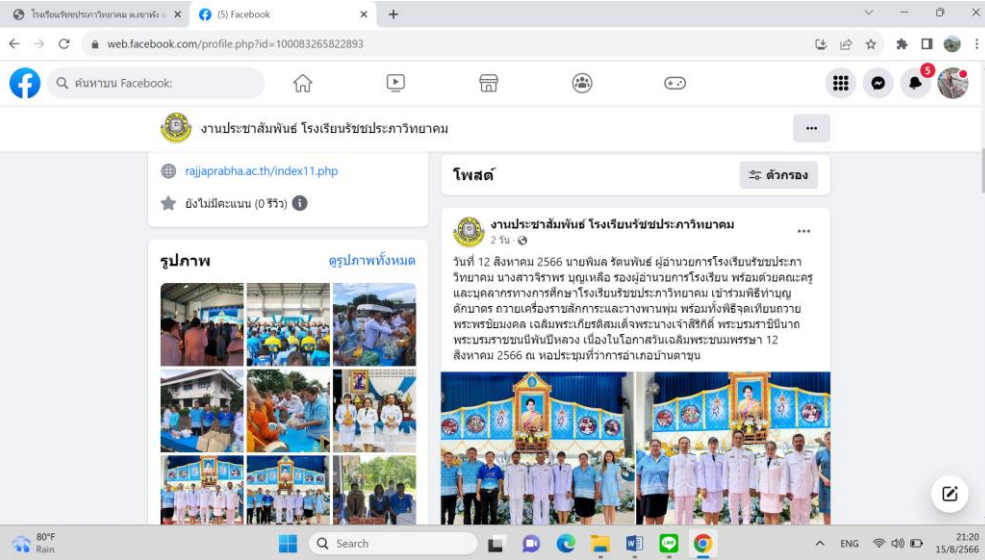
โรงเรียนรัชชประภาวิทยาคม ต.เขาพัง ×
(5) Facebook ×
+

web.facebook.com/profile.php?id=100083265822893

ค้นหาบน Facebook

5

งานประชาสัมพันธ์ โรงเรียนรัชชประภาวิทยาคม

...

rajjaprabha.ac.th/index11.php

ยังไม่มีคะแนน (0 รีวิว)

รูปภาพ

ดูรูปภาพทั้งหมด

โพสต์

ตัวกรอง

งานประชาสัมพันธ์ โรงเรียนรัชชประภาวิทยาคม

2 วัน ·

วันที่ 12 สิงหาคม 2566 นายพิมล รัตนพันธ์ ผู้อำนวยการโรงเรียนรัชชประภาวิทยาคม นางสาวจิราพร บุญเหลือ รองผู้อำนวยการโรงเรียน พร้อมด้วยคณะครูและบุคลากรทางการศึกษาโรงเรียนรัชชประภาวิทยาคม เข้าร่วมพิธีทำบุญตักบาตร ถวายเครื่องราชสักการะและวางพานพุ่ม พร้อมทั้งพิธีจุดเทียนถวายพระพรชัยมงคล เฉลิมพระเกียรติสมเด็จพระนางเจ้าสิริกิติ์ พระบรมราชินีนาถ พระบรมราชชนนีพันปีหลวง เนื่องในโอกาสวันเฉลิมพระชนมพรรษา 12 สิงหาคม 2566 ณ หอประชุมที่ว่าการอำเภอบ้านตาขุน

80°F
Rain

Search

ENG

21:20
15/8/2566